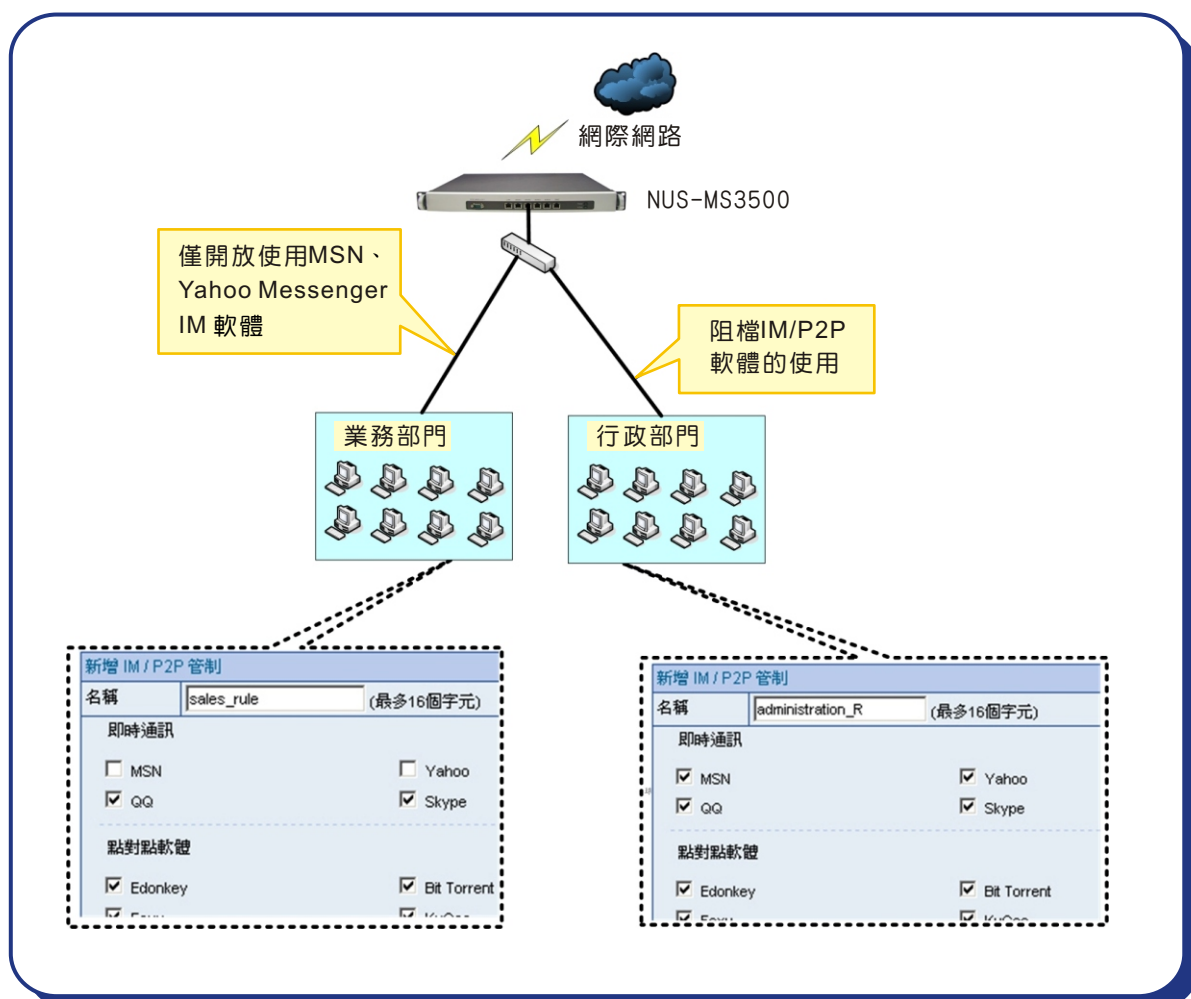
網際網路

NUS-MS3500

僅開放使用MSN、Yahoo Messenger IM 軟體

阻檔IM/P2P軟體的使用

業務部門

行政部門

新增 IM / P2P 管制

名稱 sales_rule (最多16個字元)

即時通訊

MSN

Yahoo

QQ

Skype

點對點軟體

Edonkey

Bit Torrent

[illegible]

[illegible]

新增 IM / P2P 管制

名稱 administration_R (最多16個字元)

即時通訊

MSN

Yahoo

QQ

Skype

點對點軟體

Edonkey

Bit Torrent

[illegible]

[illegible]